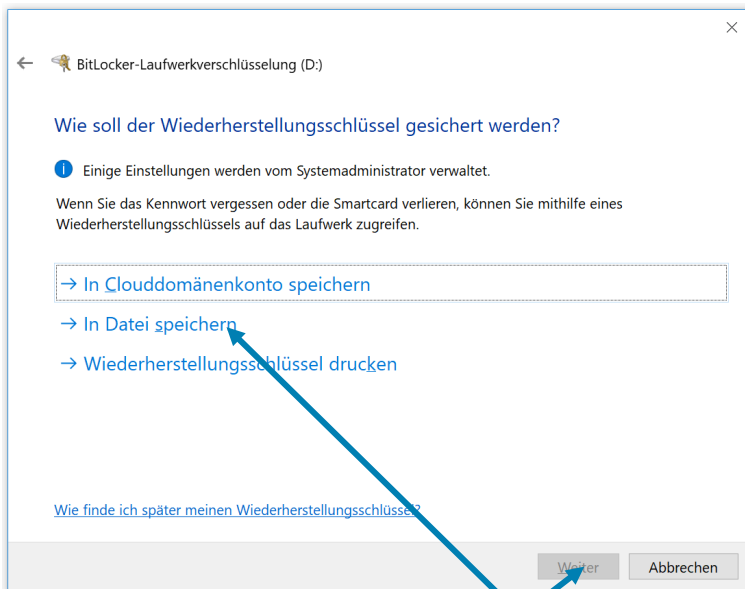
BitLocker-Laufwerkverschlüsselung (D:)

Wie soll der Wiederherstellungsschlüssel gesichert werden?

Einige Einstellungen werden vom Systemadministrator verwaltet.

Wenn Sie das Kennwort vergessen oder die Smartcard verlieren, können Sie mithilfe eines Wiederherstellungsschlüssels auf das Laufwerk zugreifen.

→ In Clouddomänenkonto speichern

→ In Datei speichern

→ Wiederherstellungsschlüssel drucken

Wie finde ich später meinen Wiederherstellungsschlüssel?

Weiter

Abbrechen